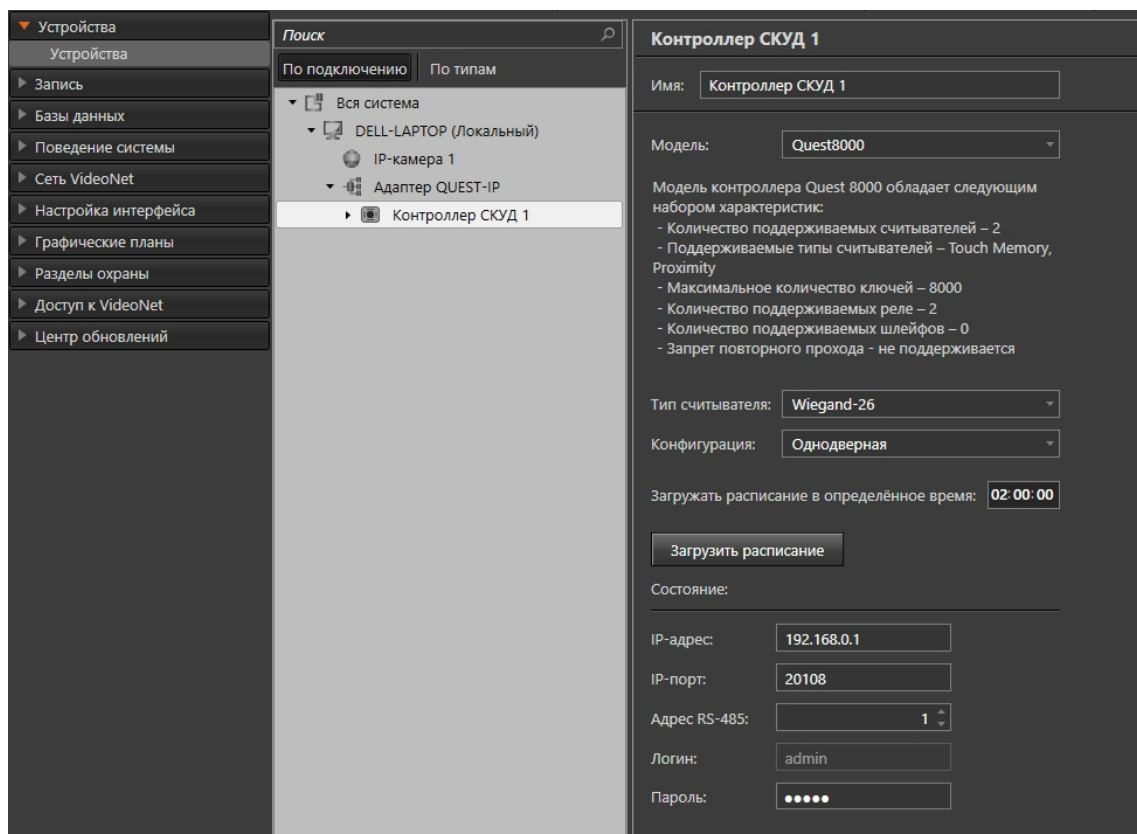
Устройства
Устройства
Запись
Базы данных
Поведение системы
Сеть VideoNet
Настройка интерфейса
Графические планы
Разделы охраны
Доступ к VideoNet
Центр обновлений

Поиск
По подключению
По типам
Вся система
DELL-LAPTOP (Локальный)
IP-камера 1
Адаптер QUEST-IP
Контроллер СКУД 1

Контроллер СКУД 1
Имя: Контроллер СКУД 1
Модель: Quest8000

Модель контроллера Quest 8000 обладает следующим набором характеристик:
- Количество поддерживаемых считывателей – 2
- Поддерживаемые типы считывателей – Touch Memory, Proximity
- Максимальное количество ключей – 8000
- Количество поддерживаемых реле – 2
- Количество поддерживаемых шлейфов – 0
- Запрет повторного прохода - не поддерживается

Тип считывателя: Wiegand-26
Конфигурация: Однодверная
Загружать расписание в определённое время: 02:00:00
Загрузить расписание
Состояние:
IP-адрес: 192.168.0.1
IP-порт: 20108
Адрес RS-485: 1
Логин: admin
Пароль: •••••